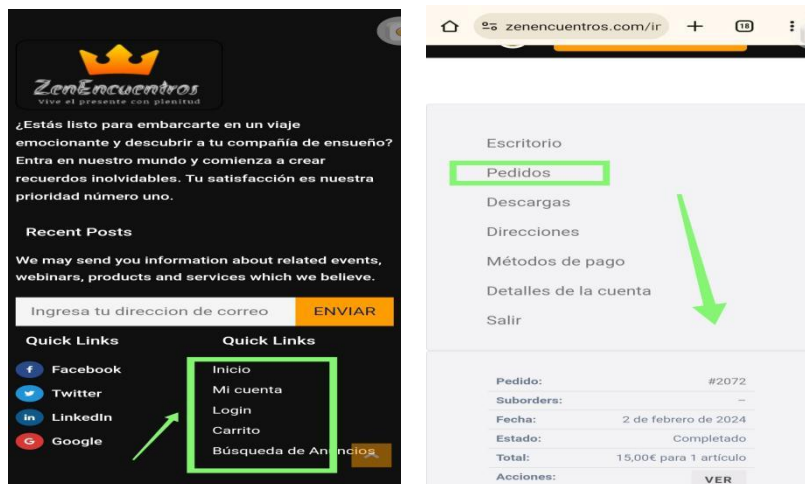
ZenEncuentros
Vive el presente con plenitud

¿Estás listo para embarcarte en un viaje emocionante y descubrir a tu compañía de ensueño? Entra en nuestro mundo y comienza a crear recuerdos inolvidables. Tu satisfacción es nuestra prioridad número uno.

Recent Posts

We may send you information about related events, webinars, products and services which we believe.

Ingresa tu direccion de correo ENVIAR

Quick Links
Facebook
Twitter
LinkedIn
Google

Quick Links
Inicio
Mi cuenta
Login
Carrito
Búsqueda de Anuncios

zenencuentros.com/ir
18

Escritorio
Pedidos
Descargas
Direcciones
Métodos de pago
Detalles de la cuenta
Salir

| | |
|---|---|
| Pedido: | #2072 |
| Suborders: | – |
| Fecha: | 2 de febrero de 2024 |
| Estado: | Completado |
| Total: | 15,00€ para 1 artículo |
| Acciones: | VER |